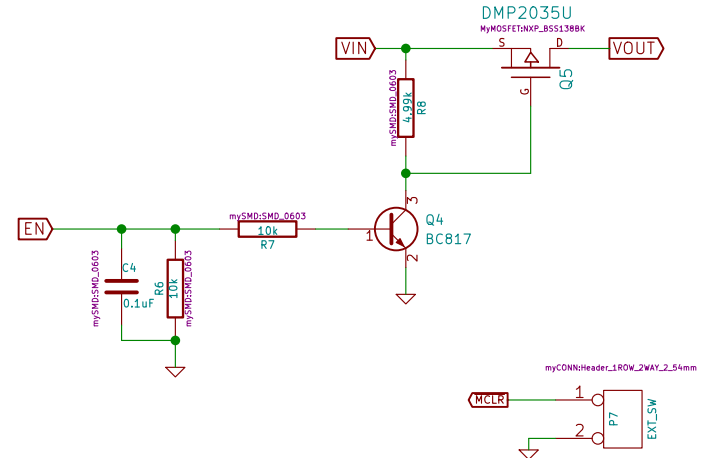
DMP2035U
MyMOSFET:NXP_BSS138BK
VIN
S
D
VOUT
mySMD:SMD_0603
4.99k
R8
Q5
G
3
Q4
BC817
EN
mySMD:SMD_0603
10k
R7
1
2
mySMD:SMD_0603
C4
0.1uF
R6
10k
mySMD:SMD_0603
myCONN:Header_1ROW_2WAY_2_54mm
MCLR
1
2
P7
EXT_SW